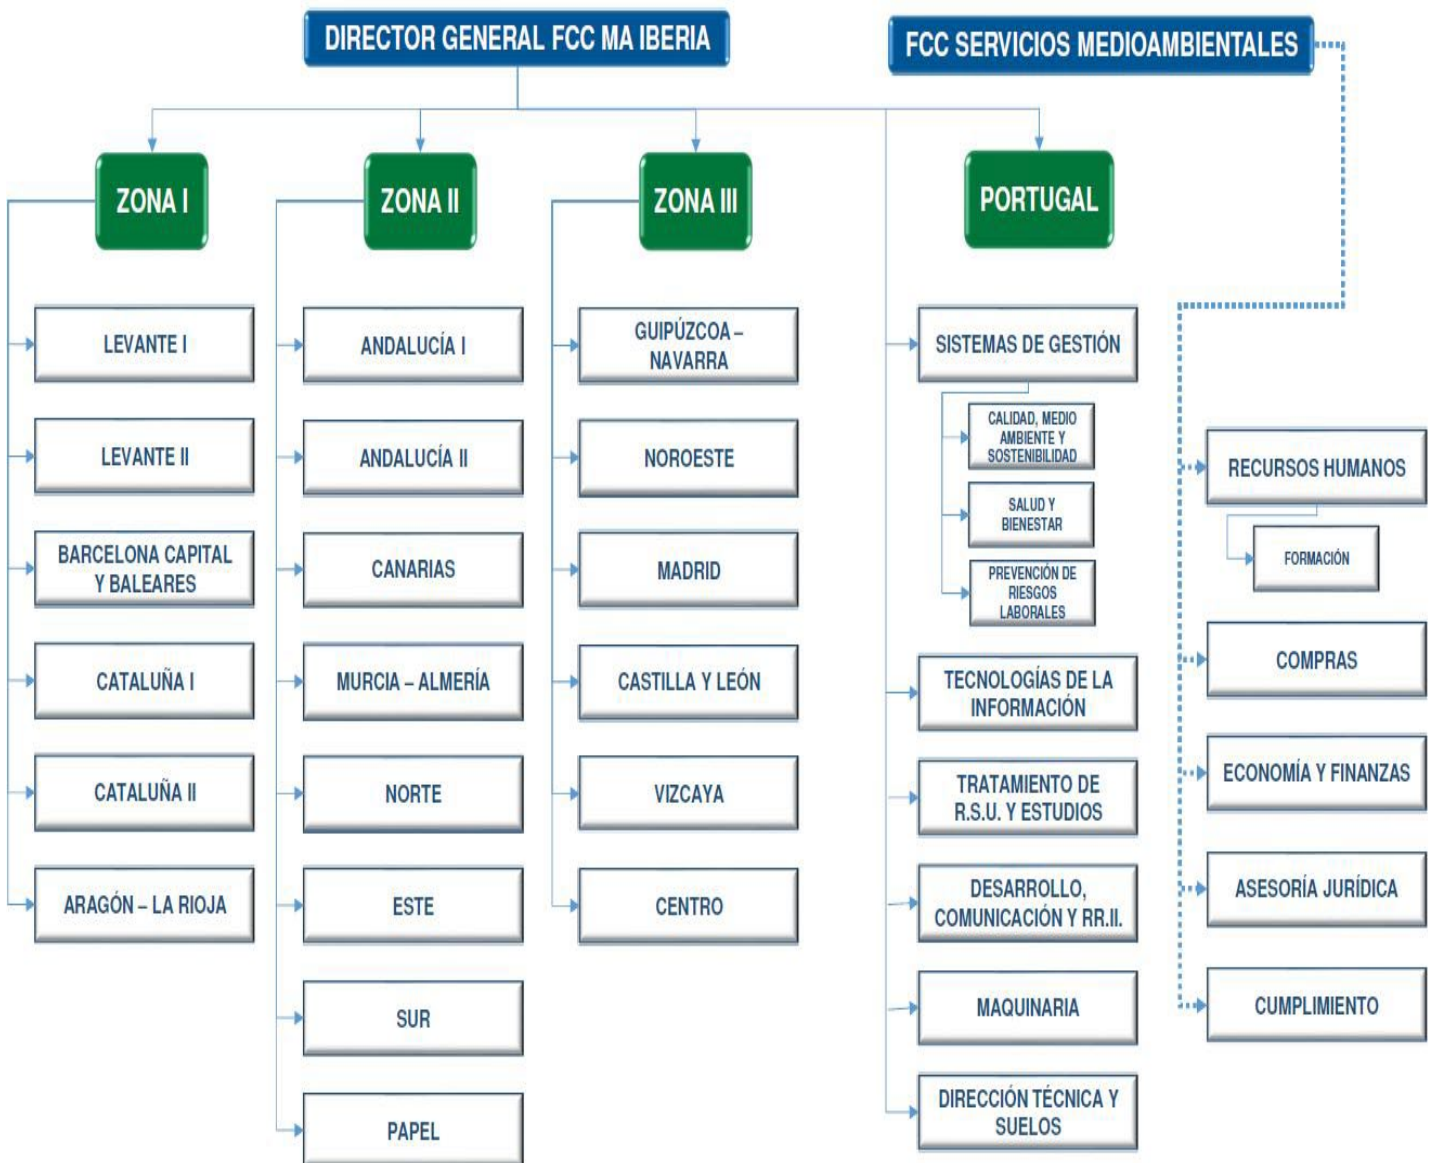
DIRECTOR GENERAL FCC MA IBERIA

FCC SERVICIOS MEDIOAMBIENTALES

ZONA I

LEVANTE I

LEVANTE II

BARCELONA CAPITAL Y BALEARES

CATALUÑA I

CATALUÑA II

ARAGÓN – LA RIOJA

ZONA II

ANDALUCÍA I

ANDALUCÍA II

CANARIAS

MURCIA – ALMERÍA

NORTE

ESTE

SUR

PAPEL

ZONA III

GUIPÚZCOA – NAVARRA

NOROESTE

MADRID

CASTILLA Y LEÓN

VIZCAYA

CENTRO

PORTUGAL

SISTEMAS DE GESTIÓN

CALIDAD, MEDIO AMBIENTE Y SOSTENIBILIDAD

SALUD Y BIENESTAR

PREVENCIÓN DE RIESGOS LABORALES

TECNOLOGÍAS DE LA INFORMACIÓN

TRATAMIENTO DE R.S.U. Y ESTUDIOS

DESARROLLO, COMUNICACIÓN Y RR.II.

MAQUINARIA

DIRECCIÓN TÉCNICA Y SUELOS

RECURSOS HUMANOS

FORMACIÓN

COMPRAS

ECONOMÍA Y FINANZAS

ASESORÍA JURÍDICA

CUMPLIMIENTO